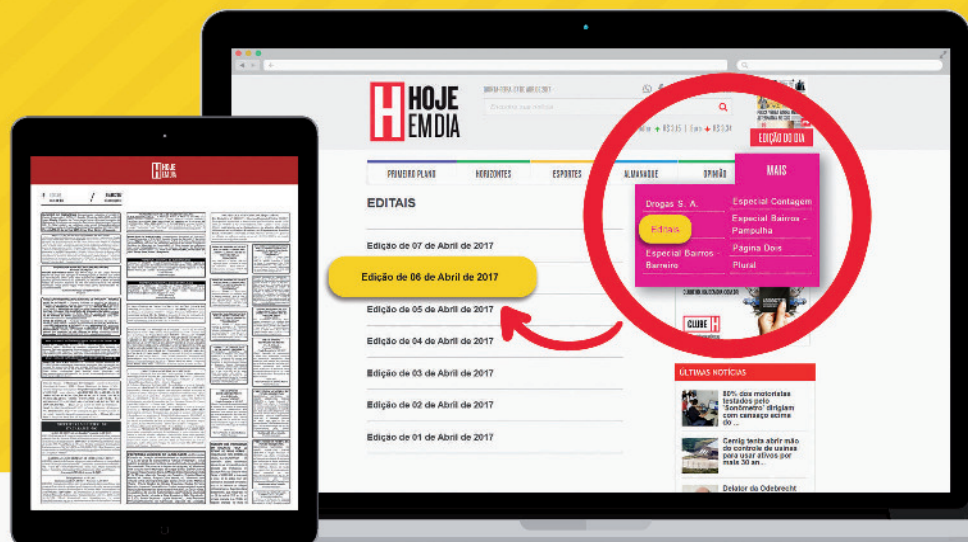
HOJE EM DIA

Encontre sua notícia

EDIÇÃO DO DIA

PRIMEIRO PLANO
HORIZONTES
ESPORTES
ALMANAQUE
OPINIÃO
MAIS

EDITAIS

Edição de 07 de Abril de 2017

Edição de 06 de Abril de 2017

Edição de 05 de Abril de 2017

Edição de 04 de Abril de 2017

Edição de 03 de Abril de 2017

Edição de 02 de Abril de 2017

Edição de 01 de Abril de 2017

Drogas S. A.
Editais
Especial Bairros - Barreiro
Especial Contagem
Especial Bairros - Pampulha
Página Dois
Plural

CLUBE H

ÚLTIMAS NOTÍCIAS

80% dos motoristas testados pelo "Sonômetro" dirigem com cansaço acima do ...

Cemig tenta abrir mão do controle de usinas para usar ativos por mais 30 an...

Delator da Odebrecht

HOJE EM DIA